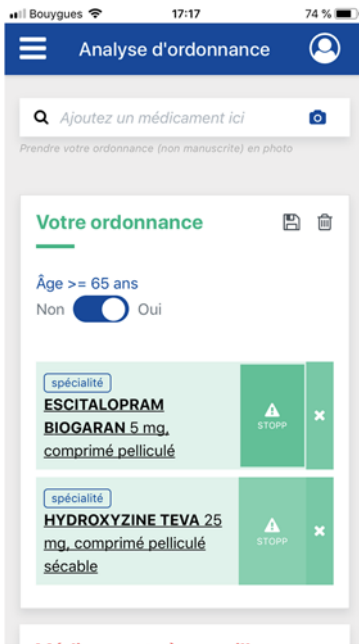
Bouygues 17:17 74 %

Analyse d'ordonnance

Ajoutez un médicament ici

Prendre votre ordonnance (non manuscrite) en photo

Votre ordonnance

Âge >= 65 ans

Non Oui

spécialité

ESCITALOPRAM BIOGARAN 5 mg, comprimé pelliculé

STOPP

spécialité

HYDROXYZINE TEVA 25 mg, comprimé pelliculé sécable

STOPP

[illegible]